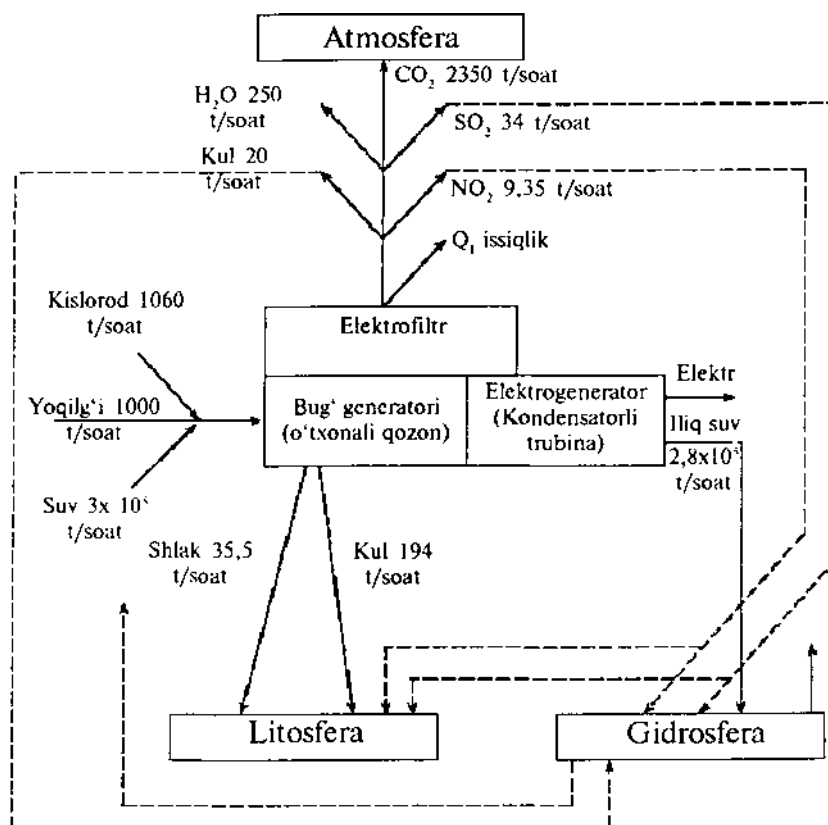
Atmosfera

$CO_2$ 2350 t/soat

$H_2O$ 250 t/soat

$SO_2$ 34 t/soat

Kul 20 t/soat

$NO_2$ 9,35 t/soat

$Q_1$ issiqlik

Kislorod 1060 t/soat

Elektrofiltr

Elektr

Yoqilg'i 1000 t/soat

Bug' generatori (o'txonali qozon)

Elektrogenerator (Kondensatorli trubina)

Iliq suv $2,8x10^5$ t/soat

Suv 3x $10^5$ t/soat

Shlak 35,5 t/soat

Kul 194 t/soat

Litosfera

Gidrosfera